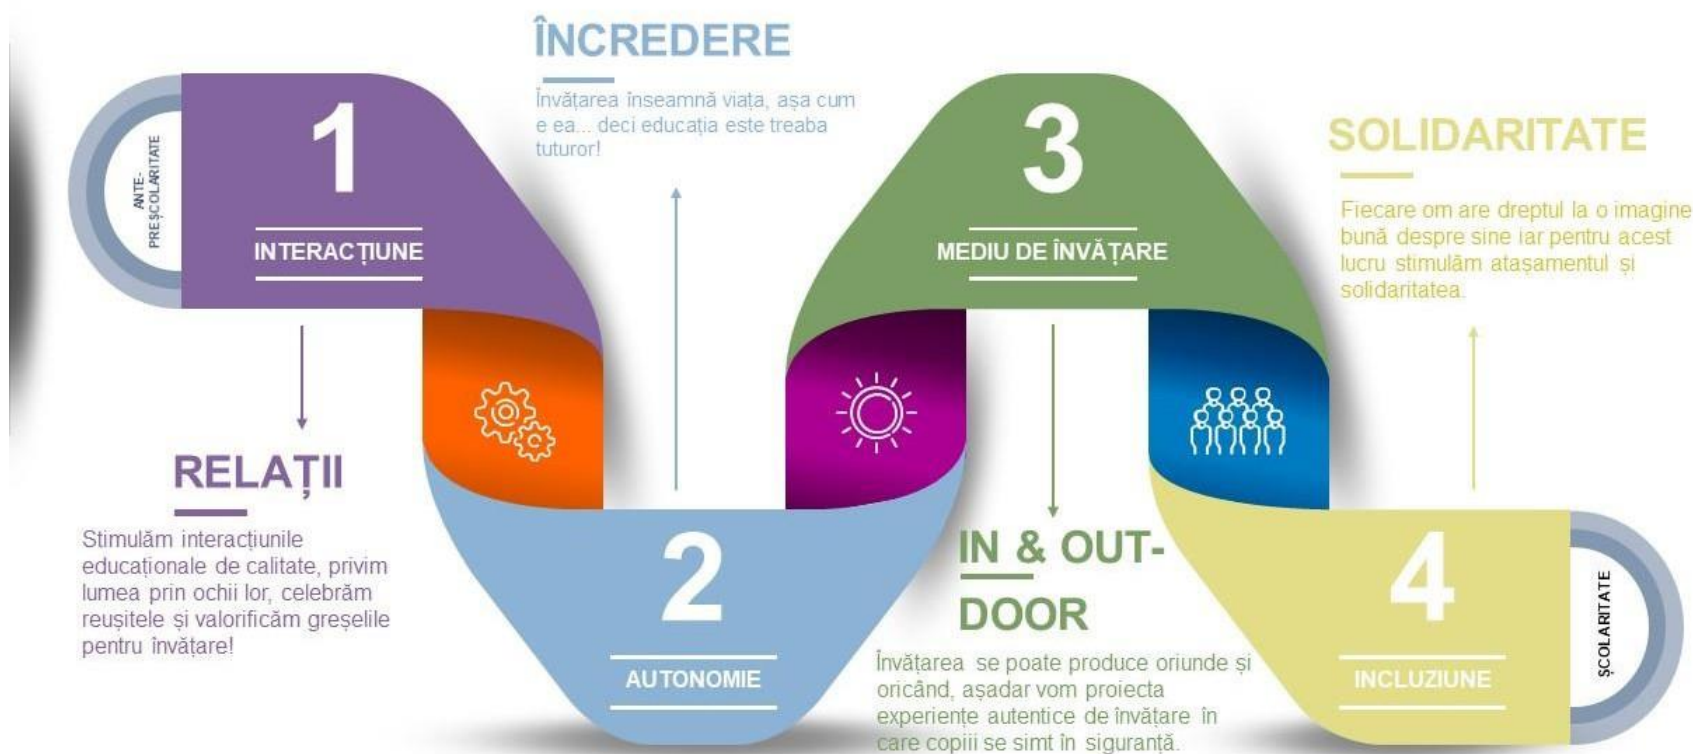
ANTE-PREȘCOLARITATE

1

INTERACȚIUNE

RELAȚII

Stimulăm interacțiunile educaționale de calitate, privim lumea prin ochii lor, celebrăm reușitele și valorificăm greșelile pentru învățare!

ÎNCREDERE

Învățarea înseamnă viața, așa cum e ea... deci educația este treaba tuturor!

2

AUTONOMIE

3

MEDIU DE ÎNVĂȚARE

IN & OUT-DOOR

Învățarea se poate produce oriunde și oricând, așadar vom proiecta experiențe autentice de învățare în care copiii se simt în siguranță.

SOLIDARITATE

Fiecare om are dreptul la o imagine bună despre sine iar pentru acest lucru stimulăm atașamentul și solidaritatea.

4

INCLUZIUNE

ȘCOLARITATE